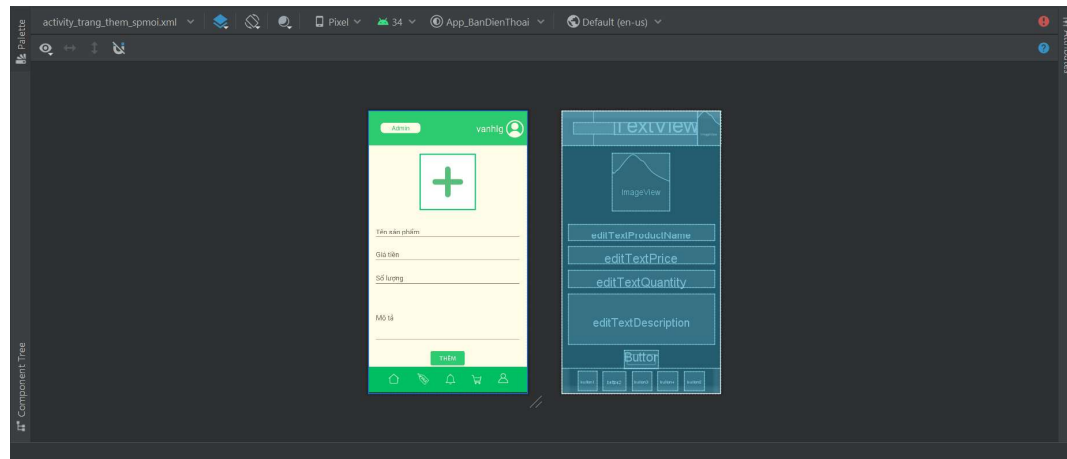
Palette

activity_trang_them_spmoi.xml Pixel 34 App_BanDienThoai Default (en-us)

Attributes

Admin

vanhlg

Tên sản phẩm

Giá tiền

Số lượng

Mô tả

THÊM

TextView

ImageView

editTextProductName

editTextPrice

editTextQuantity

editTextDescription

Button

button button2 button3 button4 button5

Component Tree